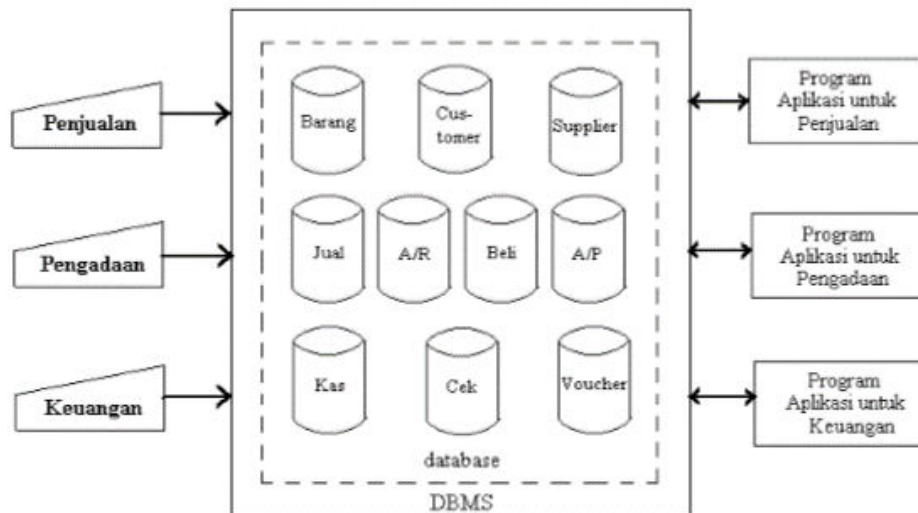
Penjualan

Pengadaan

Keuangan

Barang

Customer

Supplier

Jual

A/R

Beli

A/P

Kas

Cek

Voucher

database

DBMS

Program Aplikasi untuk Penjualan

Program Aplikasi untuk Pengadaan

Program Aplikasi untuk Keuangan